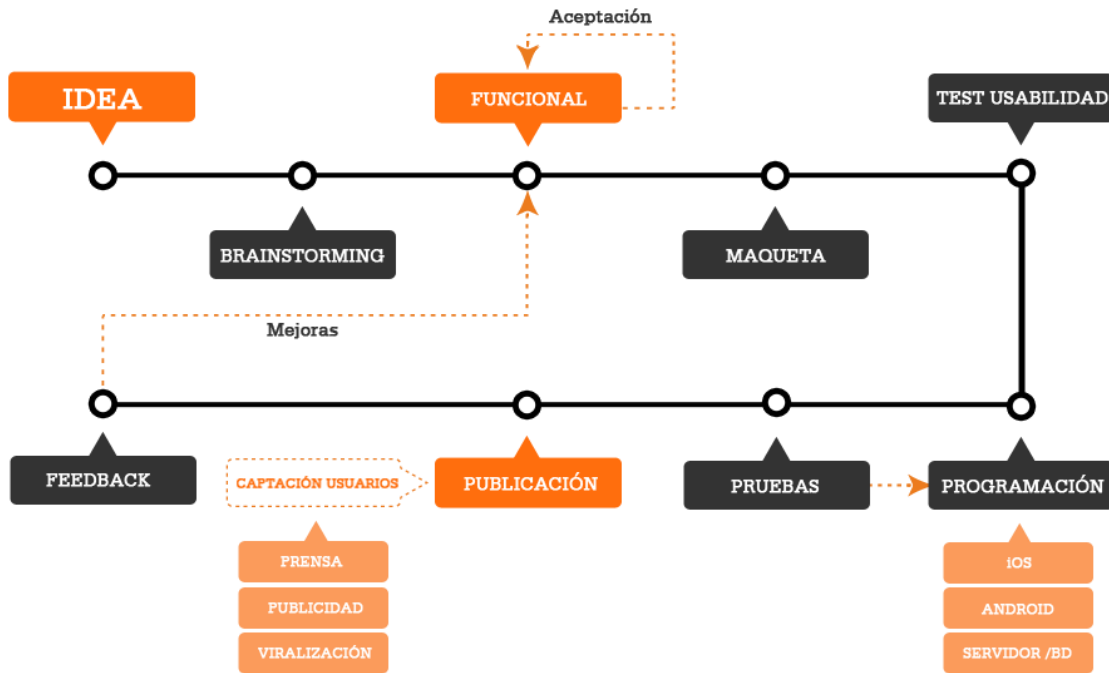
Aceptación

IDEA

FUNCIONAL

TEST USABILIDAD

BRAINSTORMING

MAQUETA

Mejoras

FEEDBACK

CAPTACIÓN USUARIOS

PUBLICACIÓN

PRUEBAS

PROGRAMACIÓN

PRENSA

PUBLICIDAD

VIRALIZACIÓN

iOS

ANDROID

SERVIDOR /BD